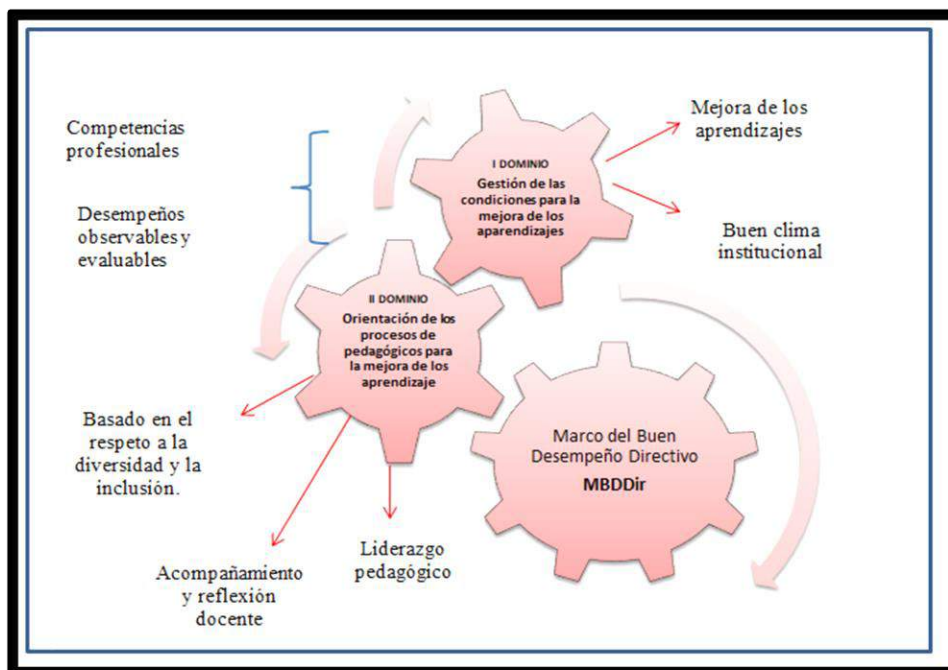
Competencias profesionales

Desempeños observables y evaluables

I DOMINIO
Gestión de las condiciones para la mejora de los aparendizajes

Mejora de los aprendizajes

Buen clima institucional

II DOMINIO
Orientación de los procesos de pedagógicos para la mejora de los aprendizaje

Basado en el respeto a la diversidad y la inclusión.

Acompañamiento y reflexión docente

Liderazgo pedagógico

Marco del Buen Desempeño Directivo
MBDDir